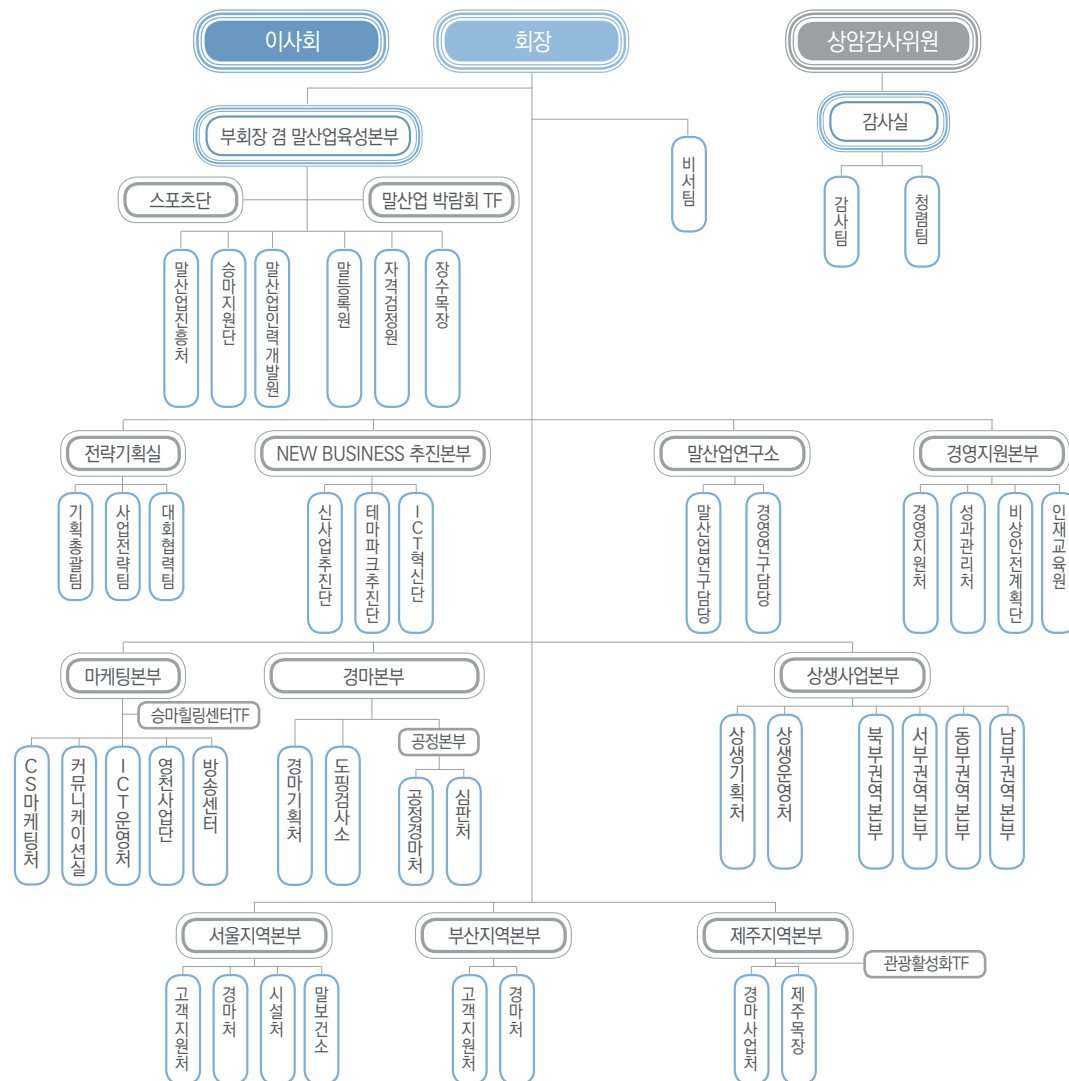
이사회

회장

상임감사위원

감사실

감사팀

청렴팀

비서팀

부회장 겸 말산업육성본부

스포츠단

말산업 박람회 TF

말산업진흥처

승마지원단

말산업인력개발원

말등록원

자격검정원

장수목장

전략기획실

기획총괄팀

사업전략팀

대회협력팀

NEW BUSINESS 추진본부

신사업추진단

테마파크추진단

ICT혁신단

말산업연구소

말산업연구담당

경영연구담당

경영지원본부

경영지원처

성과관리처

비상안전계획단

인재교육원

마케팅본부

승마힐링센터TF

CS마케팅처

커뮤니케이션실

ICT운영처

영천사업단

방송센터

경마본부

경마기획처

도핑검사소

공정본부

공정경마처

심판처

상생사업본부

상생기획처

상생운영처

북부권역본부

서부권역본부

동부권역본부

남부권역본부

서울지역본부

고객지원처

경마처

시설처

말보건소

부산지역본부

고객지원처

경마처

제주지역본부

관광활성화TF

경마사업처

제주목장